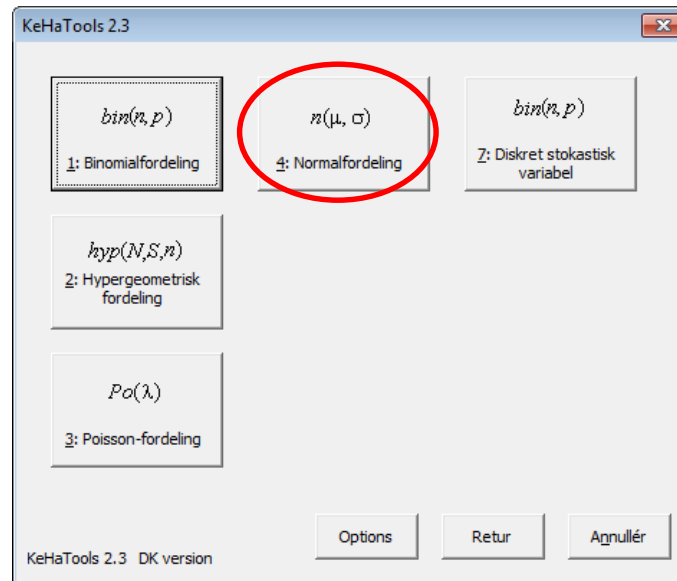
KeHaTools 2.3

$bin(n, p)$
1: Binomialfordeling

$n(\mu, \sigma)$
4: Normalfordeling

$bin(n, p)$
7: Diskret stokastisk variabel

$hyp(N,S,n)$
2: Hypergeometrisk fordeling

$Po(\lambda)$
3: Poisson-fordeling

Options

Retur

Annullér

KeHaTools 2.3 DK version